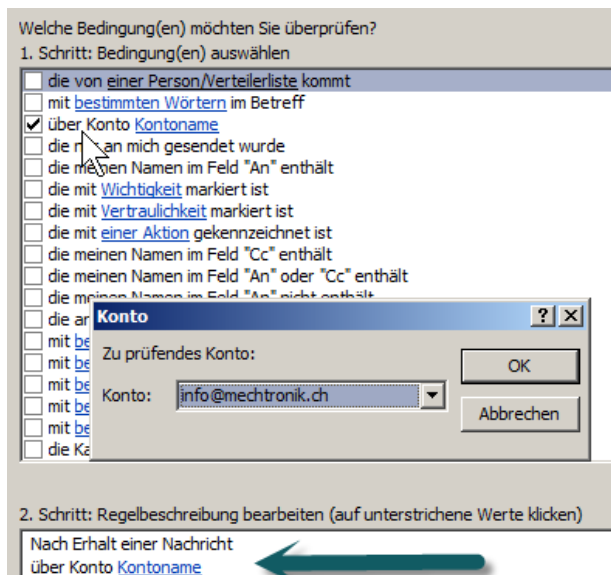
Welche Bedingung(en) möchten Sie überprüfen?
1. Schritt: Bedingung(en) auswählen

die von einer Person/Verteilerliste kommt
mit bestimmten Wörtern im Betreff
über Konto Kontoname
die n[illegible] an mich gesendet wurde
die me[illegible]nen Namen im Feld "An" enthält
die mit Wichtigkeit markiert ist
die mit Vertraulichkeit markiert ist
die mit einer Aktion gekennzeichnet ist
die meinen Namen im Feld "Cc" enthält
die meinen Namen im Feld "An" oder "Cc" enthält
die me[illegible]
die ar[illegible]
mit be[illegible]
mit be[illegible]
mit be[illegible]
mit be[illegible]
mit be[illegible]
die Ka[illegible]

Konto
? X
Zu prüfendes Konto:
Konto: info@mechtronik.ch
OK
Abbrechen

2. Schritt: Regelbeschreibung bearbeiten (auf unterstrichene Werte klicken)
Nach Erhalt einer Nachricht
über Konto Kontoname